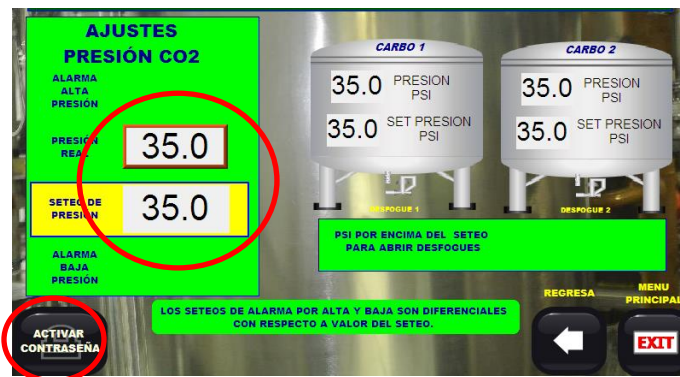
AJUSTES PRESIÓN CO2

ALARMA ALTA PRESIÓN

PRESION REAL 35.0

SETEO DE PRESION 35.0

ALARMA BAJA PRESIÓN

CARBO 1

35.0 PRESION PSI

35.0 SET PRESION PSI

DESFOGUE 1

CARBO 2

35.0 PRESION PSI

35.0 SET PRESION PSI

DESFOGUE 2

PSI POR ENCIMA DEL SETEO PARA ABRIR DESFOGUES

ACTIVAR CONTRASEÑA

LOS SETEOS DE ALARMA POR ALTA Y BAJA SON DIFERENCIALES CON RESPECTO A VALOR DEL SETEO.

REGRESA

MENU PRINCIPAL

EXIT